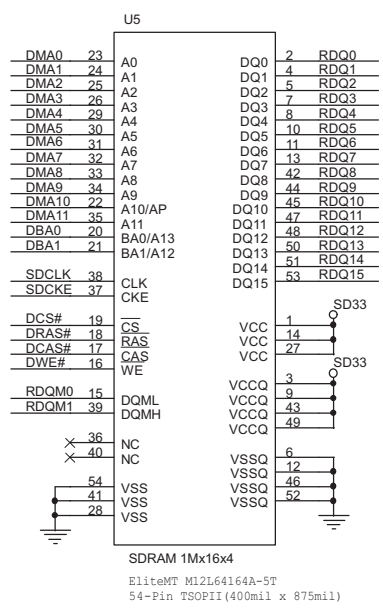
U5

DMA0 23 A0
DMA1 24 A1
DMA2 25 A2
DMA3 26 A3
DMA4 29 A4
DMA5 30 A5
DMA6 31 A6
DMA7 32 A7
DMA8 33 A8
DMA9 34 A9
DMA10 22 A10/AP
DMA11 35 A11
DBA0 20 BA0/A13
DBA1 21 BA1/A12

SDCLK 38 CLK
SDCKE 37 CKE

DCS# 19 $\overline{CS}$
DRAS# 18 $\overline{RAS}$
DCAS# 17 $\overline{CAS}$
DWE# 16 WE

RDQM0 15 DQML
RDQM1 39 DQMH

36 NC
40 NC

54 VSS
41 VSS
28 VSS

DQ0 2 RDQ0
DQ1 4 RDQ1
DQ2 5 RDQ2
DQ3 7 RDQ3
DQ4 8 RDQ4
DQ5 10 RDQ5
DQ6 11 RDQ6
DQ7 13 RDQ7
DQ8 42 RDQ8
DQ9 44 RDQ9
DQ10 45 RDQ10
DQ11 47 RDQ11
DQ12 48 RDQ12
DQ13 50 RDQ13
DQ14 51 RDQ14
DQ15 53 RDQ15

SD33
VCC 1
VCC 14
VCC 27

SD33
VCCQ 3
VCCQ 9
VCCQ 43
VCCQ 49

VSSQ 6
VSSQ 12
VSSQ 46
VSSQ 52

SDRAM 1Mx16x4

EliteMT M12L64164A-5T
54-Pin TSOPII(400mil x 875mil)